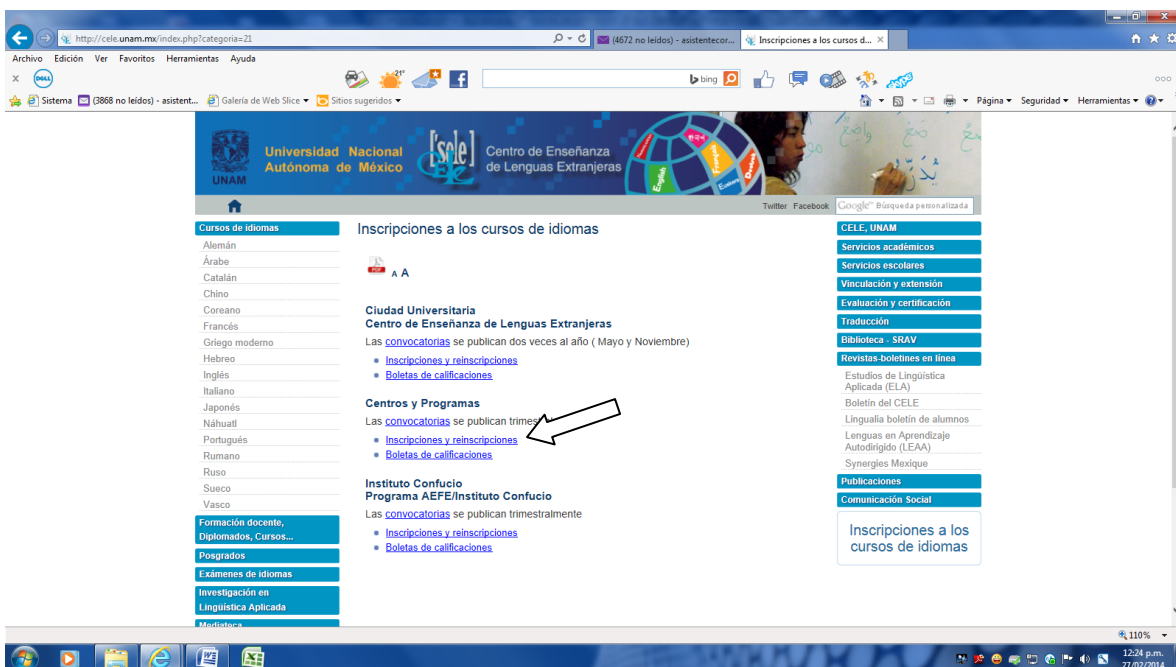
http://cele.unam.mx/index.php?categoria=21
(4672 no leídos) - asistentecor...
Inscripciones a los cursos d...
Archivo Edición Ver Favoritos Herramientas Ayuda
bing
Sistema (3868 no leídos) - asistent... Galería de Web Slice Sitios sugeridos
Página Seguridad Herramientas

UNAM
Universidad Nacional Autónoma de México
cele
Centro de Enseñanza de Lenguas Extranjeras

Twitter Facebook
Búsqueda personalizada

Cursos de idiomas
Alemán
Árabe
Catalán
Chino
Coreano
Francés
Griego moderno
Hebreo
Inglés
Italiano
Japonés
Náhuatl
Portugués
Rumano
Ruso
Sueco
Vasco
Formación docente, Diplomados, Cursos...
Posgrados
Exámenes de idiomas
Investigación en Lingüística Aplicada
Mediateca

Inscripciones a los cursos de idiomas

A A

Ciudad Universitaria
Centro de Enseñanza de Lenguas Extranjeras
Las convocatorias se publican dos veces al año ( Mayo y Noviembre)
• Inscripciones y reinscripciones
• Boletas de calificaciones

Centros y Programas
Las convocatorias se publican trimes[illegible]
• Inscripciones y reinscripciones
• Boletas de calificaciones

Instituto Confucio
Programa AEFE/Instituto Confucio
Las convocatorias se publican trimestralmente
• Inscripciones y reinscripciones
• Boletas de calificaciones

CELE, UNAM
Servicios académicos
Servicios escolares
Vinculación y extensión
Evaluación y certificación
Traducción
Biblioteca - SRAV
Revistas-boletines en línea
Estudios de Lingüística Aplicada (ELA)
Boletín del CELE
Lingualia boletín de alumnos
Lenguas en Aprendizaje Autodirigido (LEAA)
Synergies Mexique
Publicaciones
Comunicación Social

Inscripciones a los cursos de idiomas

110%
12:24 p.m.
27/02/2014